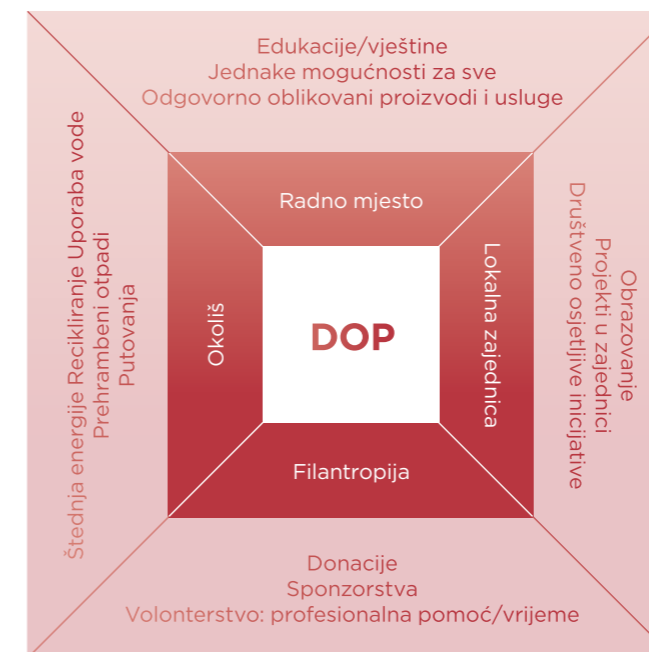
Edukacije/vještine
Jednake mogućnosti za sve
Odgovorno oblikovani proizvodi i usluge

Štednja energije Recikliranje Uporaba vode
Prehrambeni otpadi
Putovanja

Radno mjesto

Okoliš

DOP

Lokalna zajednica

Filantropija

Obrazovanje
Projekti u zajednici
Društveno osjetljive inicijative

Donacije
Sponzorstva
Volonterstvo: profesionalna pomoć/vrijeme